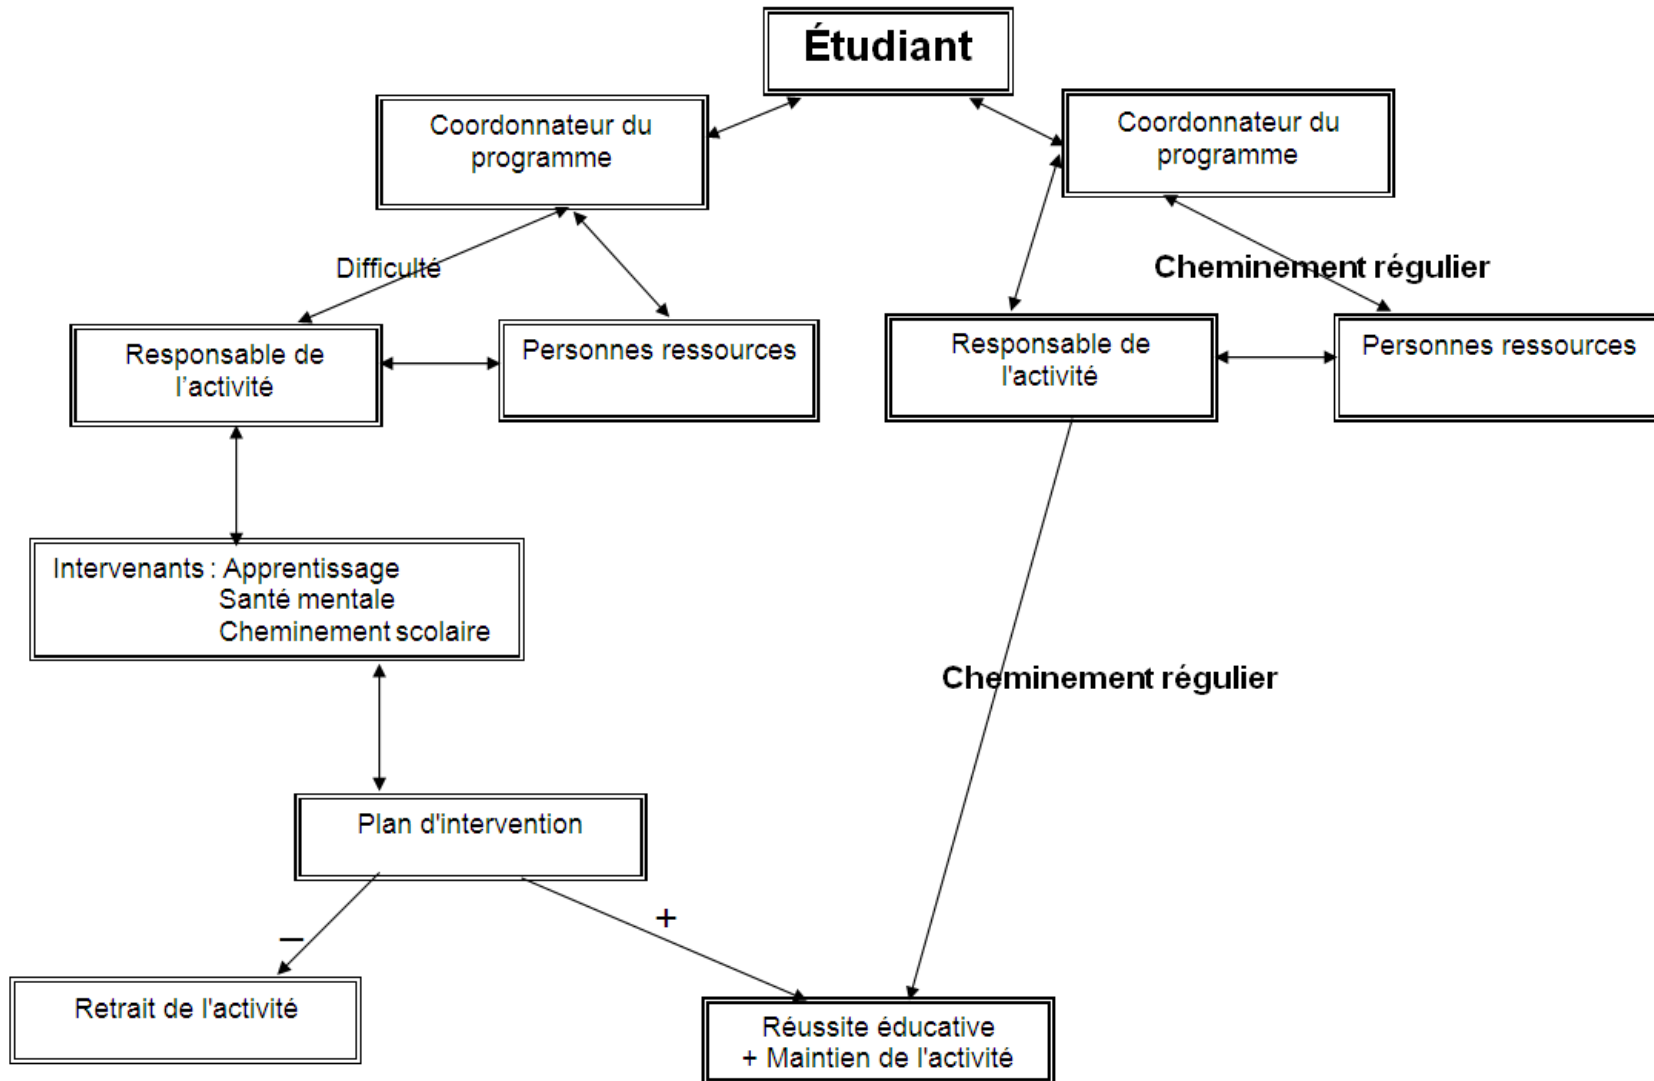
Étudiant

Coordonnateur du programme

Coordonnateur du programme

Difficulté

Cheminement régulier

Responsable de l'activité

Personnes ressources

Responsable de l'activité

Personnes ressources

Intervenants : Apprentissage
Santé mentale
Cheminement scolaire

Cheminement régulier

Plan d'intervention

–

+

Retrait de l'activité

Réussite éducative
+ Maintien de l'activité